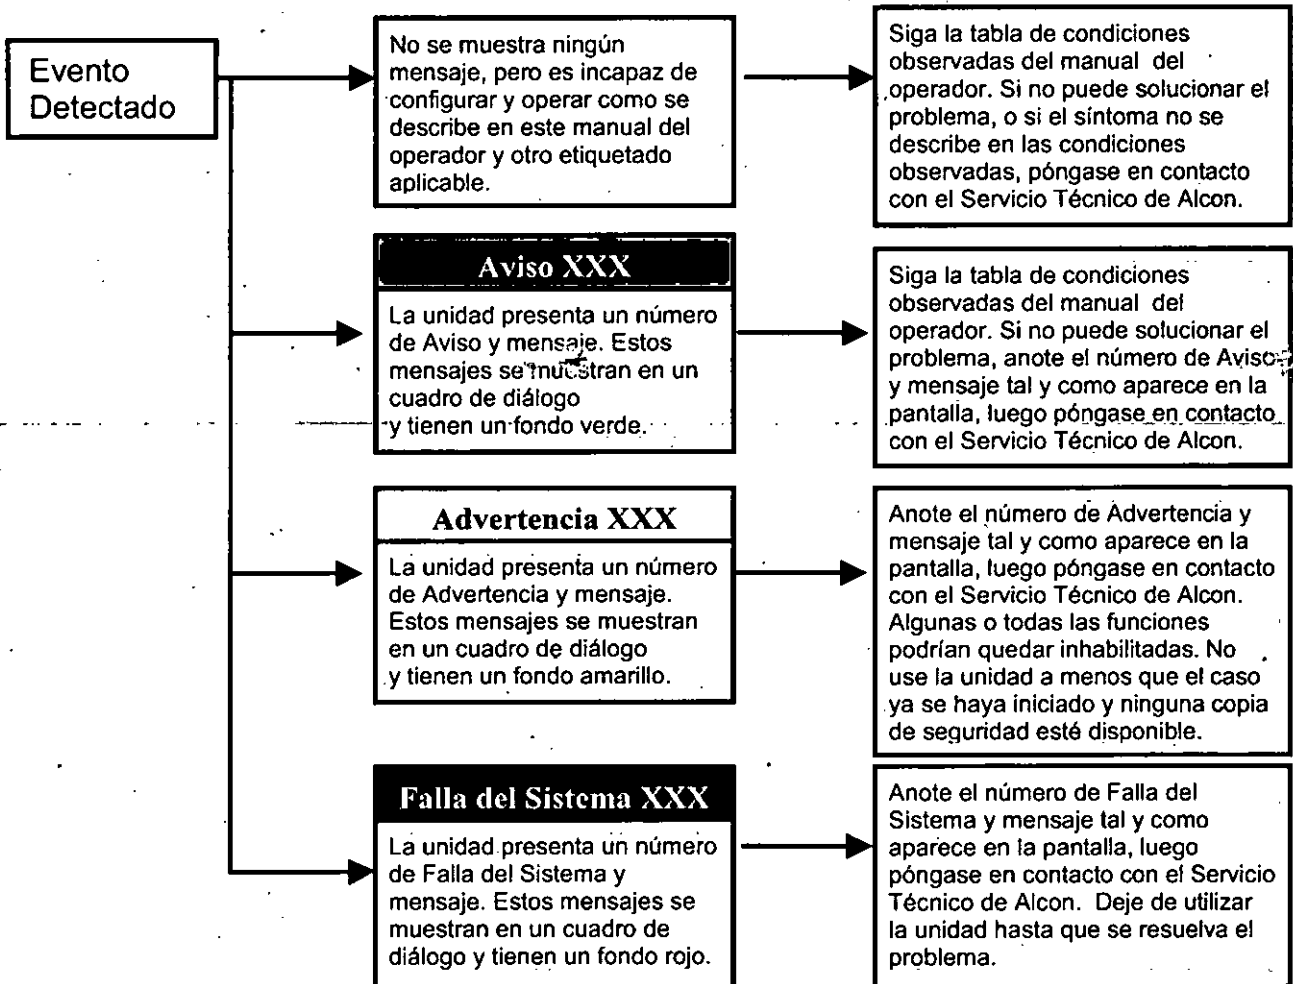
Evento Detectado

No se muestra ningún mensaje, pero es incapaz de configurar y operar como se describe en este manual del operador y otro etiquetado aplicable.

Siga la tabla de condiciones observadas del manual del operador. Si no puede solucionar el problema, o si el síntoma no se describe en las condiciones observadas, póngase en contacto con el Servicio Técnico de Alcon.

Aviso XXX

La unidad presenta un número de Aviso y mensaje. Estos mensajes se muestran en un cuadro de diálogo y tienen un fondo verde.

Siga la tabla de condiciones observadas del manual del operador. Si no puede solucionar el problema, anote el número de Aviso y mensaje tal y como aparece en la pantalla, luego póngase en contacto con el Servicio Técnico de Alcon.

Advertencia XXX

La unidad presenta un número de Advertencia y mensaje. Estos mensajes se muestran en un cuadro de diálogo y tienen un fondo amarillo.

Anote el número de Advertencia y mensaje tal y como aparece en la pantalla, luego póngase en contacto con el Servicio Técnico de Alcon. Algunas o todas las funciones podrían quedar inhabilitadas. No use la unidad a menos que el caso ya se haya iniciado y ninguna copia de seguridad esté disponible.

Falla del Sistema XXX

La unidad presenta un número de Falla del Sistema y mensaje. Estos mensajes se muestran en un cuadro de diálogo y tienen un fondo rojo.

Anote el número de Falla del Sistema y mensaje tal y como aparece en la pantalla, luego póngase en contacto con el Servicio Técnico de Alcon. Deje de utilizar la unidad hasta que se resuelva el problema.